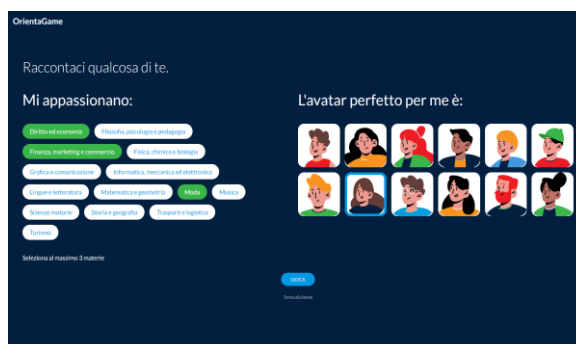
OrientaGame

Raccontaci qualcosa di te.

Mi appassionano:

Diritto ed economia
Filosofia, psicologia e pedagogia
Finanza, marketing e commercio
Fisica, chimica e biologia
Grafica e comunicazione
Informatica, meccanica ed elettronica
Lingue e letteratura
Matematica e geometria
Moda
Musica
Scienze motorie
Storia e geografia
Trasporti e logistica
Turismo

Seleziona al massimo 3 materie

L'avatar perfetto per me è:

GIOCA

Torna alla home